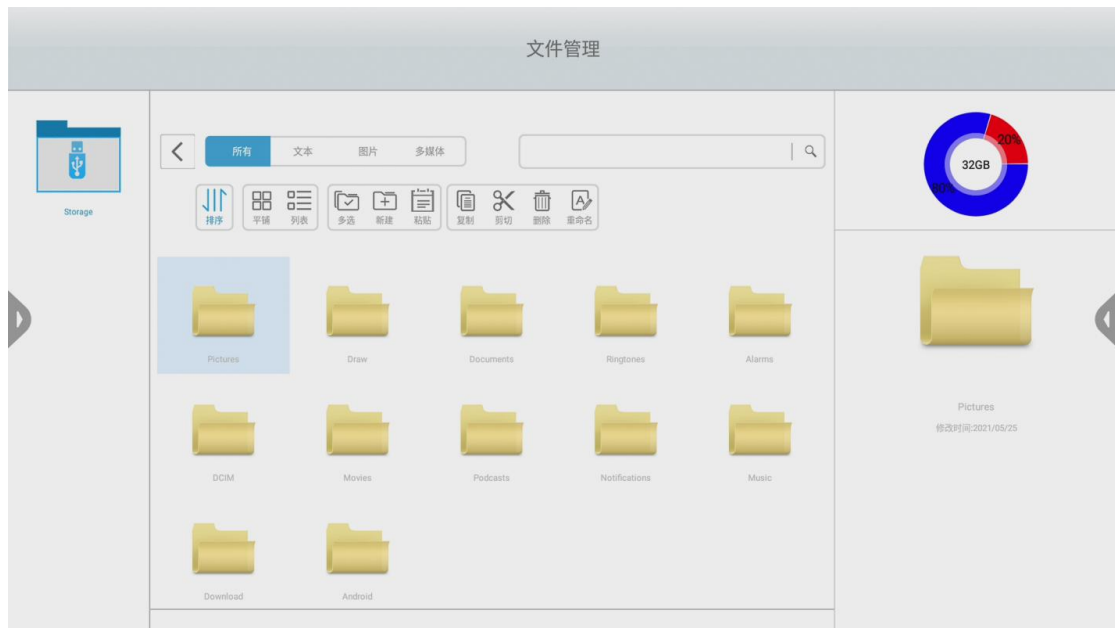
文件管理

Storage

所有 文本 图片 多媒体

排序 平铺 列表 多选 新建 粘贴 复制 剪切 删除 重命名

Pictures
Draw
Documents
Ringtones
Alarms
DCIM
Movies
Podcasts
Notifications
Music
Download
Android

20%
32GB
80%

Pictures
修改时间:2021/05/25